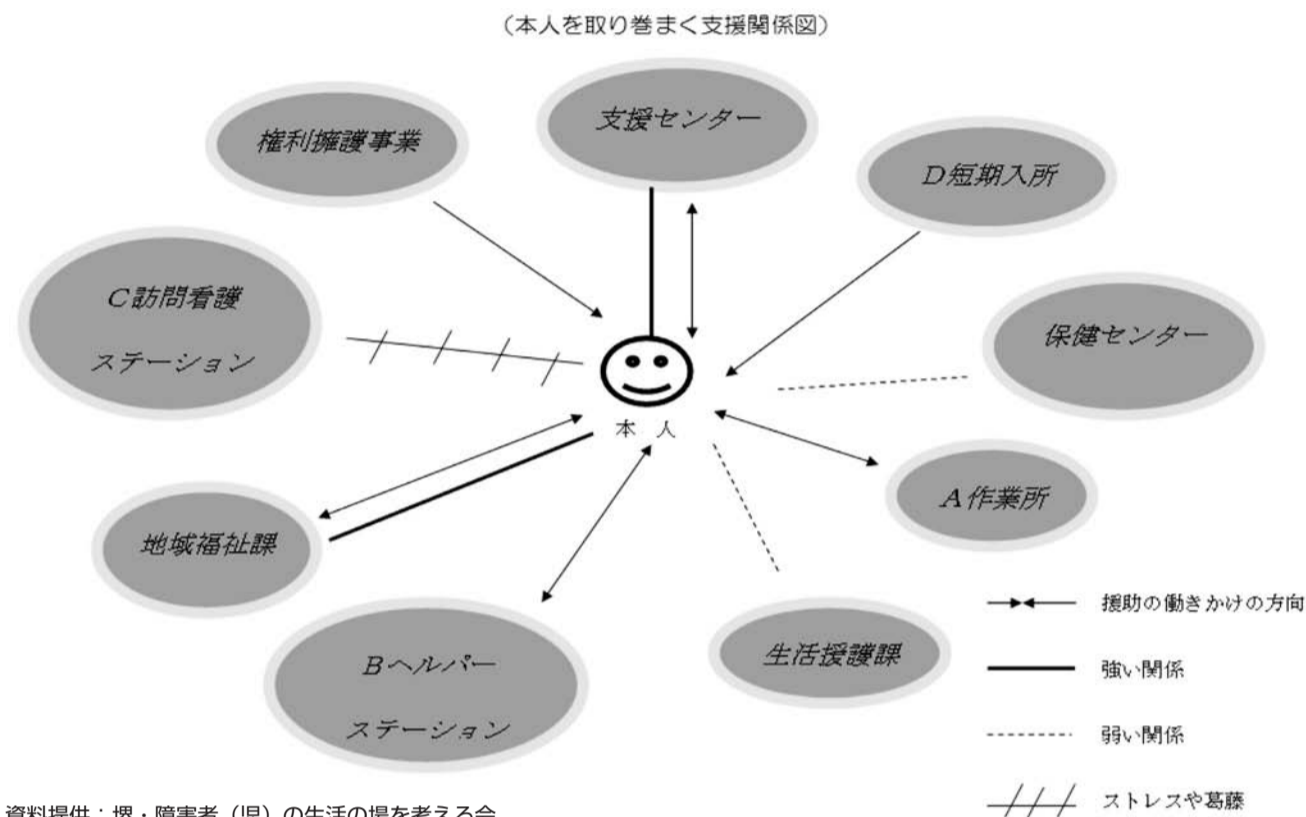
（本人を取り巻く支援関係図）

支援センター

権利擁護事業

D短期入所

C訪問看護
ステーション

保健センター

本　人

A作業所

地域福祉課

Bヘルパー
ステーション

生活援護課

援助の働きかけの方向

強い関係

弱い関係

ストレスや葛藤

資料提供：堺・障害者（児）の生活の場を考える会